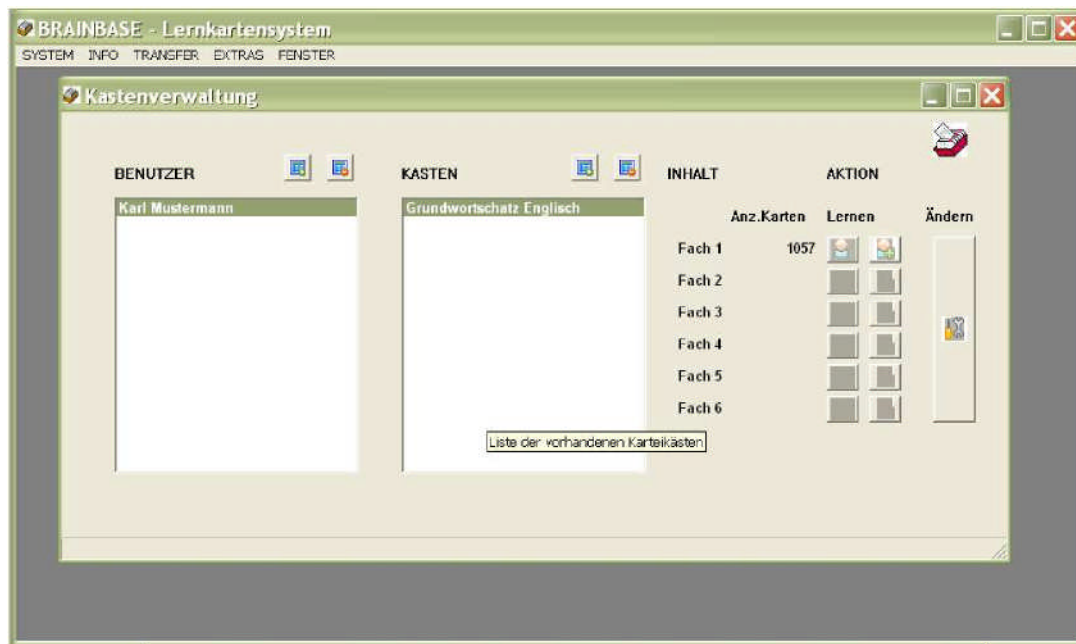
BRAINBASE - Lernkartensystem

SYSTEM INFO TRANSFER EXTRAS FENSTER

Kastenverwaltung

BENUTZER

Karl Mustermann

KASTEN

Grundwortschatz Englisch

Liste der vorhandenen Karteikästen

INHALT

AKTION

| | Anz.Karten | Lernen | Ändern |
|---|---|---|---|
| Fach 1 | 1057 | | |
| Fach 2 | | | |
| Fach 3 | | | |
| Fach 4 | | | |
| Fach 5 | | | |
| Fach 6 | | | |